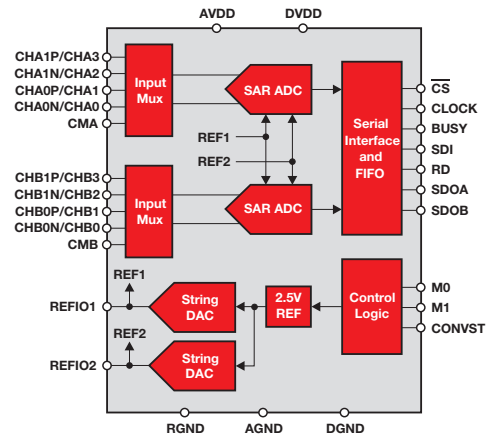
AVDD
DVDD
CHA1P/CHA3
CHA1N/CHA2
CHA0P/CHA1
CHA0N/CHA0
CMA
Input Mux
SAR ADC
REF1
REF2
CHB1P/CHB3
CHB1N/CHB2
CHB0P/CHB1
CHB0N/CHB0
CMB
Input Mux
SAR ADC
Serial Interface and FIFO
$\overline{CS}$
CLOCK
BUSY
SDI
RD
SDOA
SDOB
REF1
REFIO1
String DAC
2.5V REF
Control Logic
M0
M1
CONVST
REF2
REFIO2
String DAC
RGND
AGND
DGND